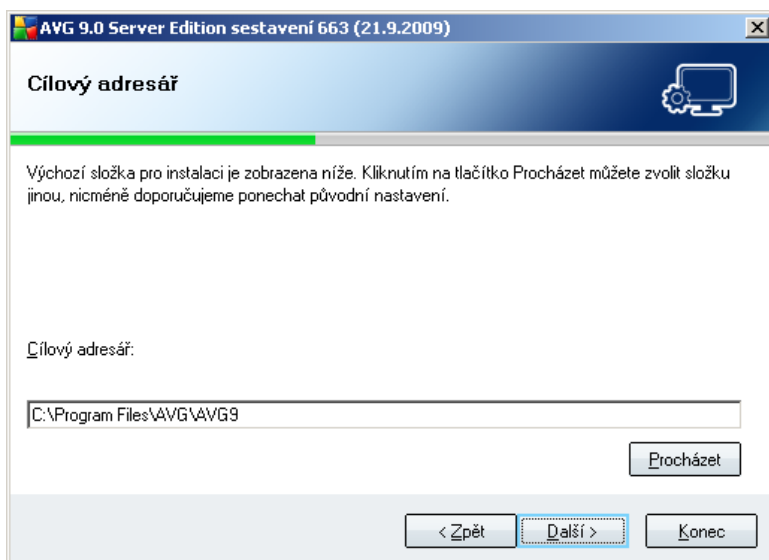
AVG 9.0 Server Edition sestavení 663 (21.9.2009)

Cílový adresář

Výchozí složka pro instalaci je zobrazena níže. Kliknutím na tlačítko Procházet můžete zvolit složku jinou, nicméně doporučujeme ponechat původní nastavení.

Cílový adresář:

C:\Program Files\AVG\AVG9

Procházet

< Zpět

Další >

Konec